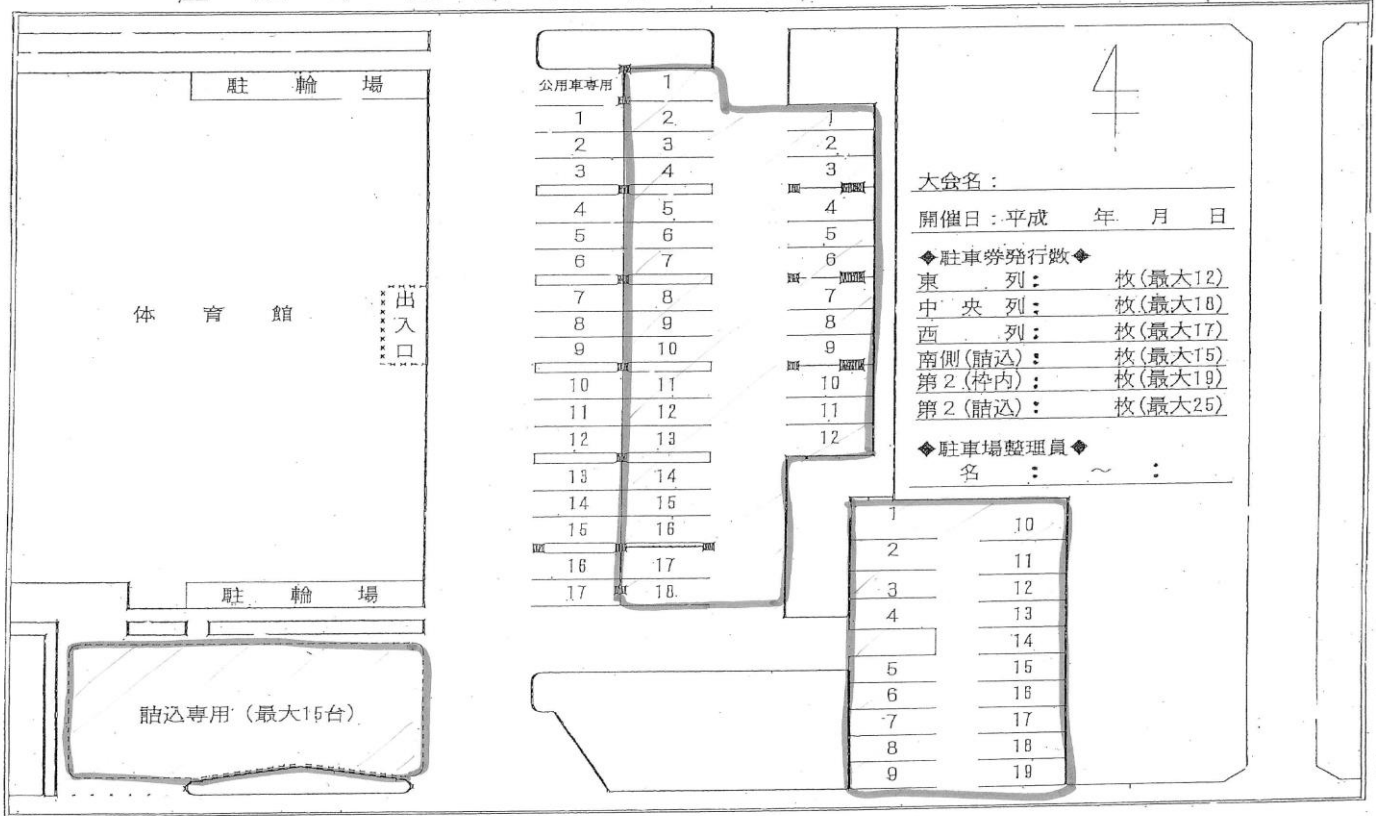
駐輪場

体育館

出入口

駐輪場

詰込専用（最大15台）

公用車専用

1 2 3 4 5 6 7 8 9 10 11 12 13 14 15 16 17

1 2 3 4 5 6 7 8 9 10 11 12 13 14 15 16 17 18

1 2 3 4 5 6 7 8 9 10 11 12

1 2 3 4 5 6 7 8 9

10 11 12 13 14 15 16 17 18 19

4

大会名：

開催日：平成　年　月　日

◆駐車券発行数◆
東　列：　枚(最大12)
中央列：　枚(最大18)
西　列：　枚(最大17)
南側(詰込)：　枚(最大15)
第2(枠内)：　枚(最大19)
第2(詰込)：　枚(最大25)

◆駐車場整理員◆
名　：　～　：